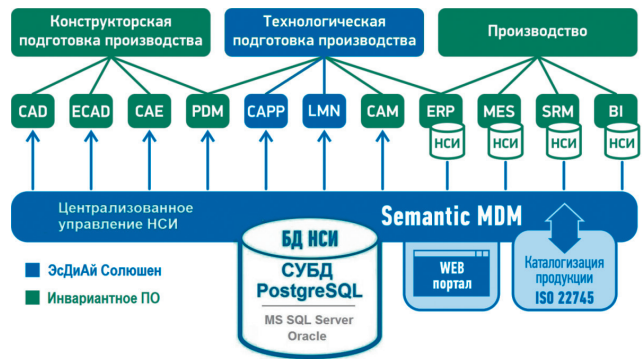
Конструкторская подготовка производства

Технологическая подготовка производства

Производство

CAD

ECAD

CAE

PDM

CAPP

LMN

CAM

ERP

НСИ

MES

НСИ

SRM

НСИ

BI

НСИ

Централизованное управление НСИ

Semantic MDM

БД НСИ

СУБД PostgreSQL

MS SQL Server Oracle

WEB портал

Каталогизация продукции ISO 22745

ЭсДиАй Солюшен

Инвариантное ПО